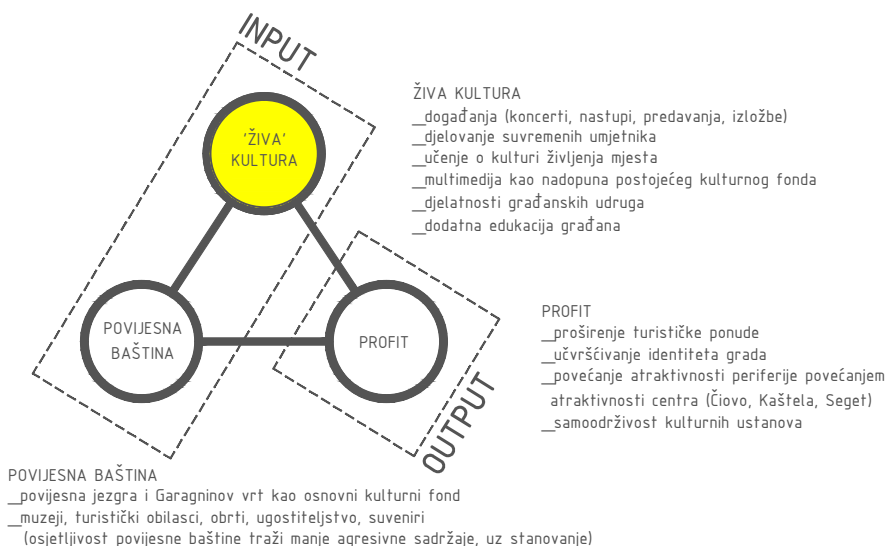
INPUT

'ŽIVA' KULTURA

POVIJESNA BAŠTINA

PROFIT

OUTPUT

ŽIVA KULTURA
__događanja (koncerti, nastupi, predavanja, izložbe)
__djelovanje suvremenih umjetnika
__učenje o kulturi življenja mjesta
__multimedija kao nadopuna postojećeg kulturnog fonda
__djelatnosti građanskih udruga
__dodatna edukacija građana

PROFIT
__proširenje turističke ponude
__učvršćivanje identiteta grada
__povećanje atraktivnosti periferije povećanjem atraktivnosti centra (Čiovo, Kaštela, Seget)
__samoodrživost kulturnih ustanova

POVIJESNA BAŠTINA
__povijesna jezgra i Garagninov vrt kao osnovni kulturni fond
__muzeji, turistički obilasci, obrti, ugostiteljstvo, suveniri (osjetljivost povijesne baštine traži manje agresivne sadržaje, uz stanovanje)